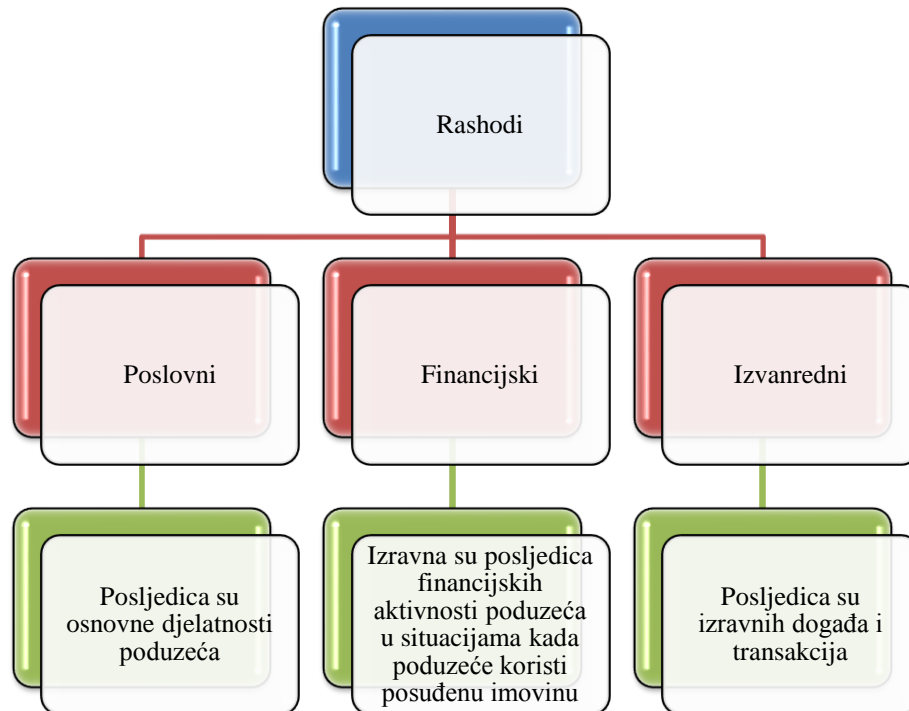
Rashodi

Poslovni

Financijski

Izvanredni

Posljedica su osnovne djelatnosti poduzeća

Izravna su posljedica financijskih aktivnosti poduzeća u situacijama kada poduzeće koristi posuđenu imovinu

Posljedica su izravnih događa i transakcija